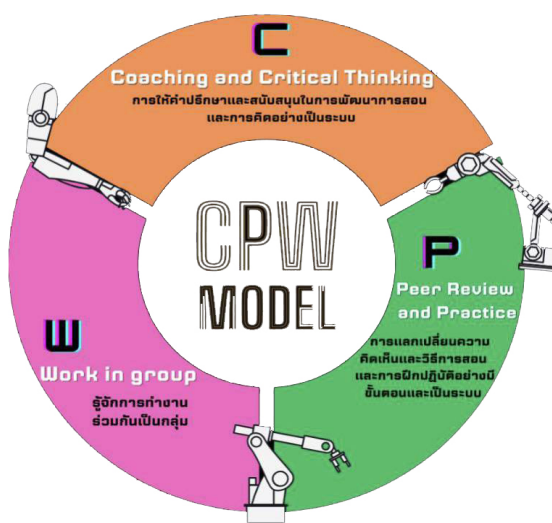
C
Coaching and Critical Thinking
การให้คำปรึกษาและสนับสนุนในการพัฒนาการสอน และการคิดอย่างเป็นระบบ

CPW
MODEL

P
Peer Review and Practice
การแลกเปลี่ยนความคิดเห็นและวิธีการสอน และการฝึกปฏิบัติอย่างมีขั้นตอนและเป็นระบบ

W
Work in group
รู้จักการทำงานร่วมกันเป็นกลุ่ม